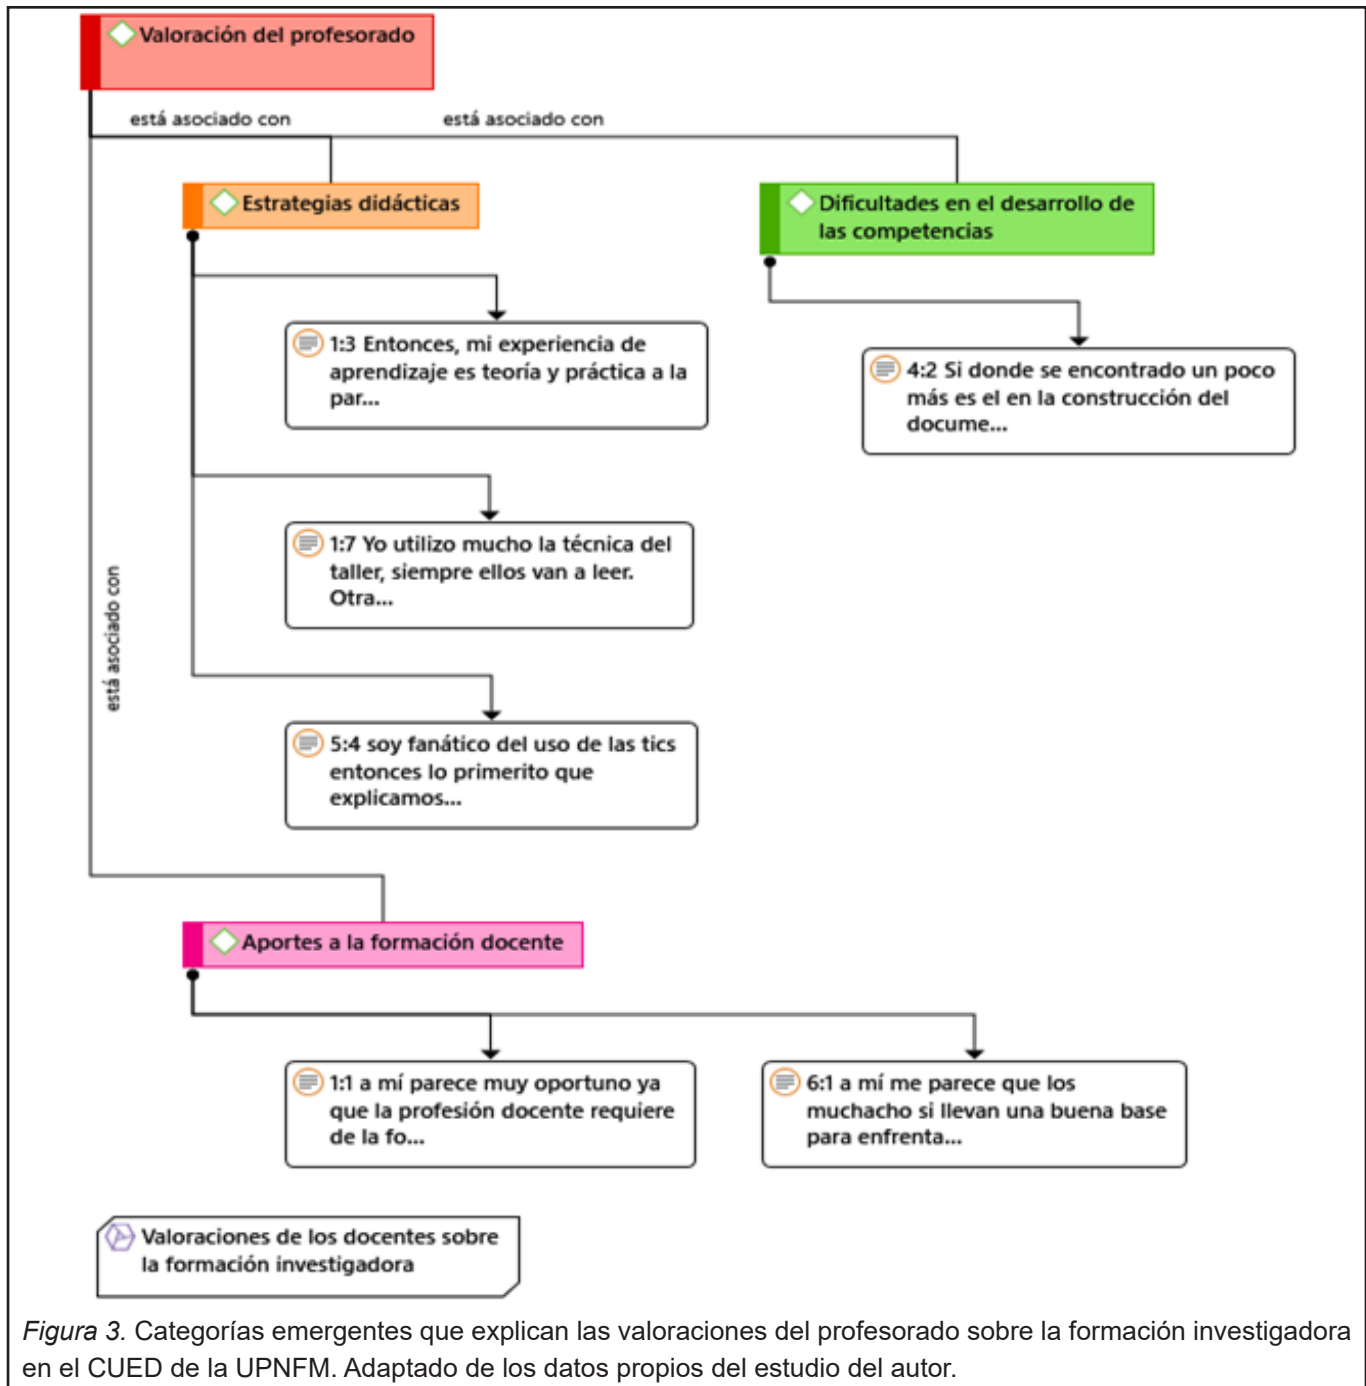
Valoración del profesorado

está asociado con

está asociado con

Estrategias didácticas

Dificultades en el desarrollo de las competencias

1:3 Entonces, mi experiencia de aprendizaje es teoría y práctica a la par...

4:2 Si donde se encontrado un poco más es el en la construcción del docume...

1:7 Yo utilizo mucho la técnica del taller, siempre ellos van a leer. Otra...

está asociado con

5:4 soy fanático del uso de las tics entonces lo primerito que explicamos...

Aportes a la formación docente

1:1 a mí parece muy oportuno ya que la profesión docente requiere de la fo...

6:1 a mí me parece que los muchacho si llevan una buena base para enfrenta...

Valoraciones de los docentes sobre la formación investigadora

*Figura 3.* Categorías emergentes que explican las valoraciones del profesorado sobre la formación investigadora en el CUED de la UPNFM. Adaptado de los datos propios del estudio del autor.